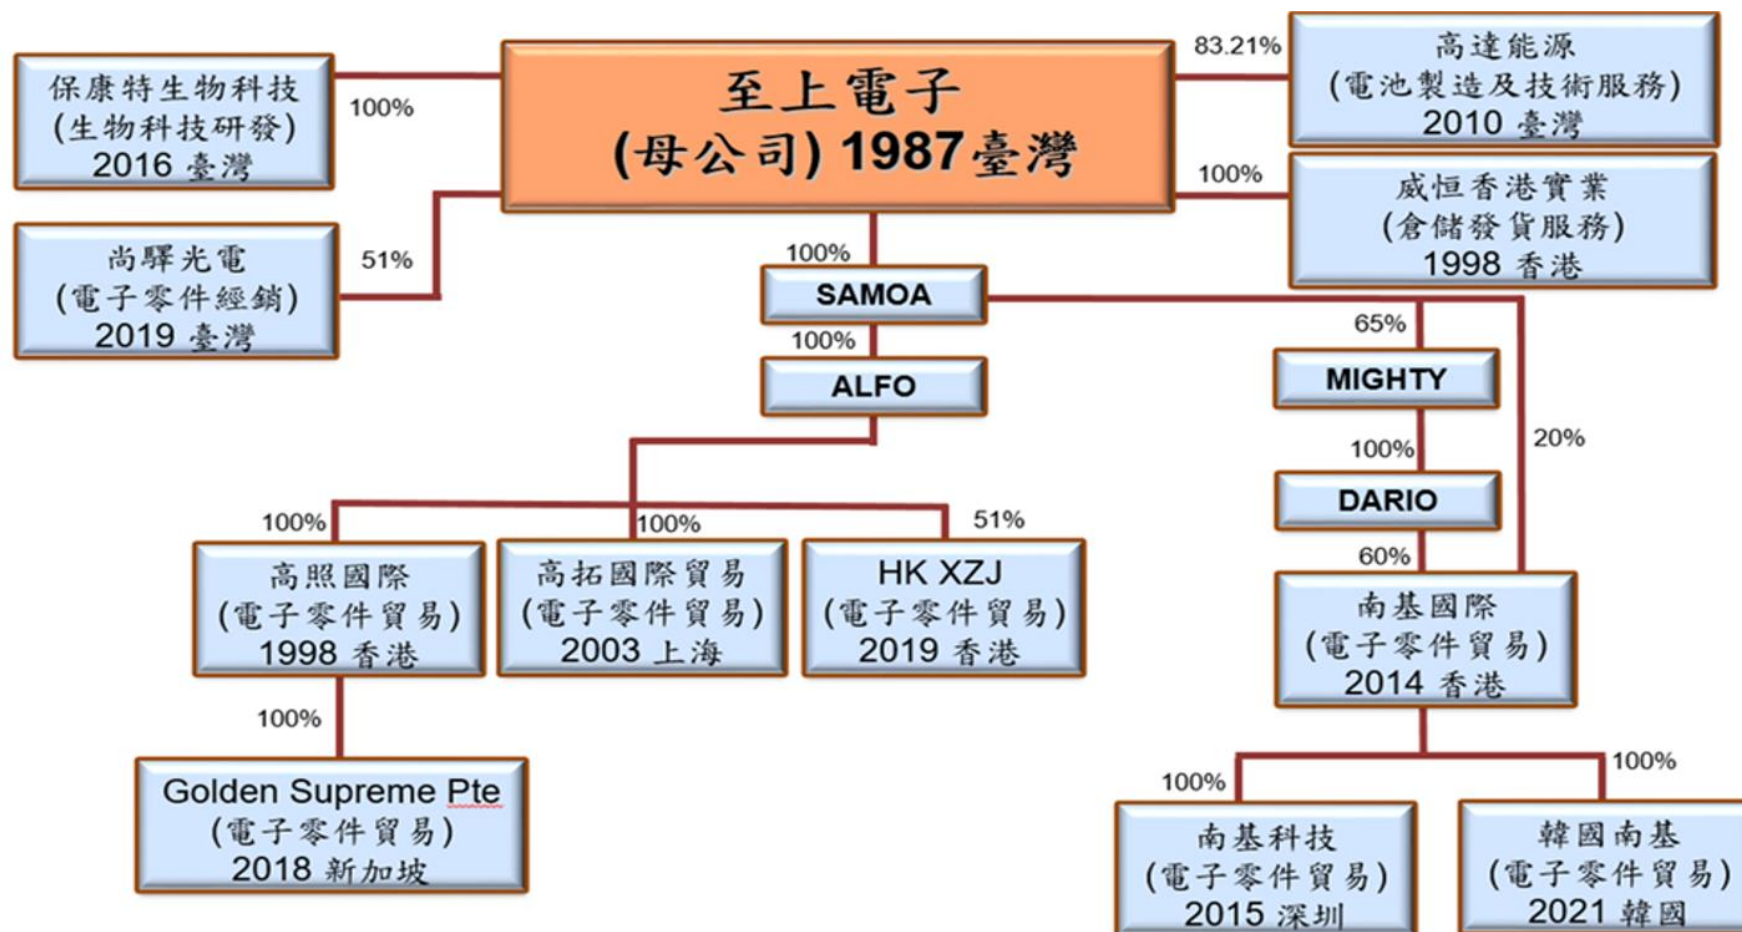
至上電子
(母公司) 1987臺灣

100%
保康特生物科技
(生物科技研發)
2016 臺灣

51%
尚驛光電
(電子零件經銷)
2019 臺灣

83.21%
高達能源
(電池製造及技術服務)
2010 臺灣

100%
威恒香港實業
(倉儲發貨服務)
1998 香港

100%
SAMOA

100%
ALFO

65%
MIGHTY

100%
DARIO

20%

100%
高照國際
(電子零件貿易)
1998 香港

100%
高拓國際貿易
(電子零件貿易)
2003 上海

51%
HK XZJ
(電子零件貿易)
2019 香港

60%
南基國際
(電子零件貿易)
2014 香港

100%
Golden Supreme Pte
(電子零件貿易)
2018 新加坡

100%
南基科技
(電子零件貿易)
2015 深圳

100%
韓國南基
(電子零件貿易)
2021 韓國